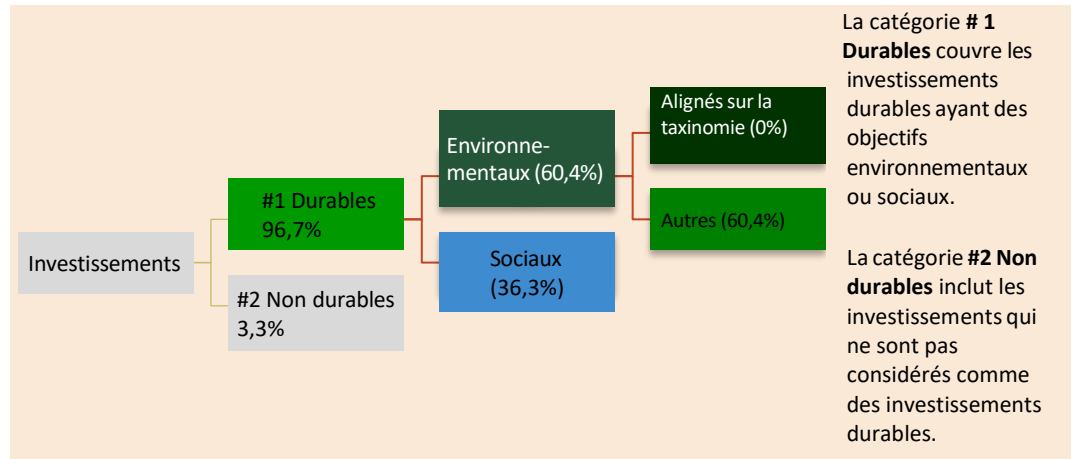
Investissements

#1 Durables 96,7%

#2 Non durables 3,3%

Environnementaux (60,4%)

Sociaux (36,3%)

Alignés sur la taxinomie (0%)

Autres (60,4%)

La catégorie **# 1 Durables** couvre les investissements durables ayant des objectifs environnementaux ou sociaux.

La catégorie **#2 Non durables** inclut les investissements qui ne sont pas considérés comme des investissements durables.